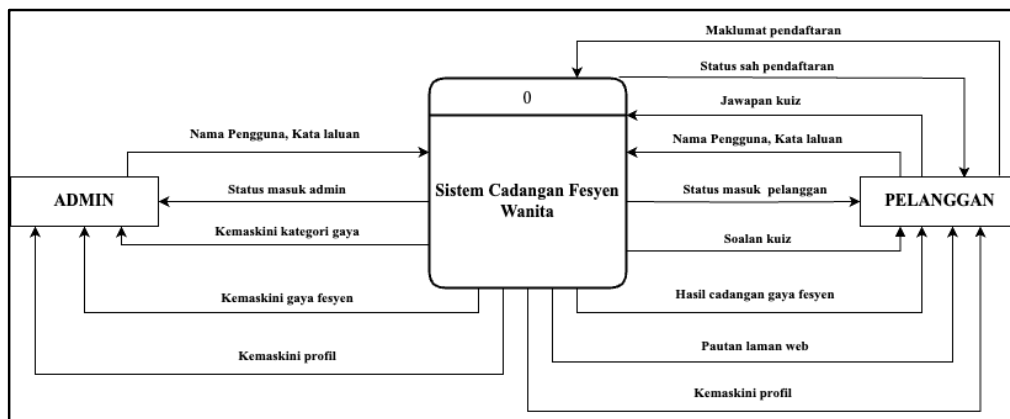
Maklumat pendaftaran

Status sah pendaftaran

0

Jawapan kuiz

Nama Pengguna, Kata laluan

Nama Pengguna, Kata laluan

ADMIN

Status masuk admin

Sistem Cadangan Fesyen Wanita

Status masuk pelanggan

PELANGGAN

Kemaskini kategori gaya

Soalan kuiz

Kemaskini gaya fesyen

Hasil cadangan gaya fesyen

Kemaskini profil

Pautan laman web

Kemaskini profil